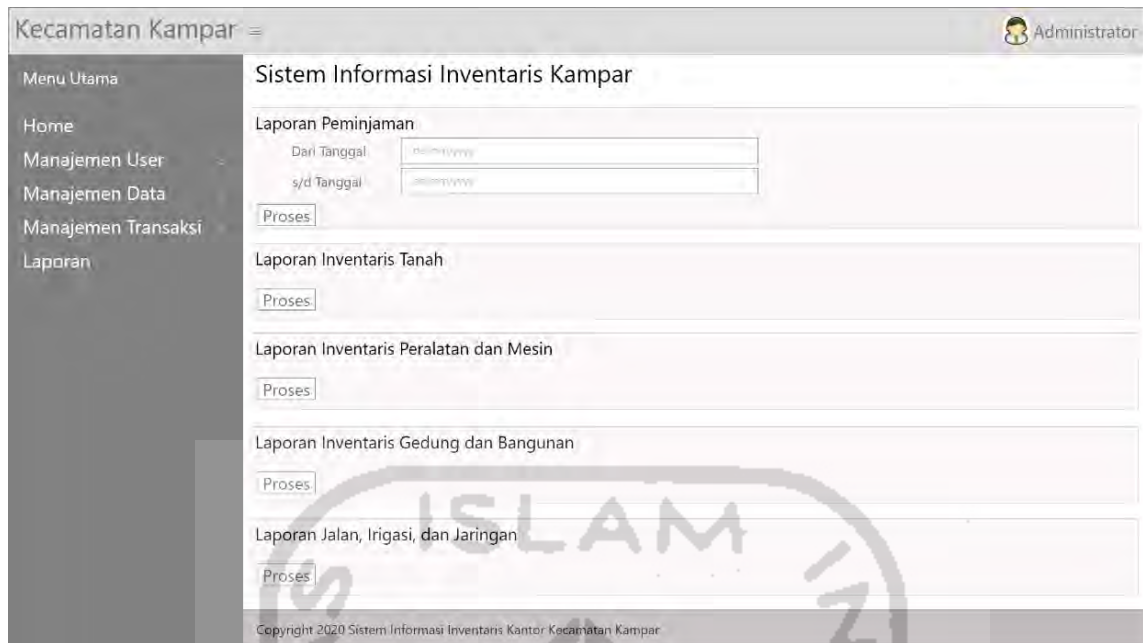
Kecamatan Kampar

Administrator

Menu Utama

Home

Manajemen User

Manajemen Data

Manajemen Transaksi

Laporan

Sistem Informasi Inventaris Kampar

Laporan Peminjaman

Dari Tanggal dd/mm/yyyy

s/d Tanggal dd/mm/yyyy

Proses

Laporan Inventaris Tanah

Proses

Laporan Inventaris Peralatan dan Mesin

Proses

Laporan Inventaris Gedung dan Bangunan

Proses

Laporan Jalan, Irigasi, dan Jaringan

Proses

ISLAM

Copyright 2020 Sistem Informasi Inventaris Kantor Kecamatan Kampar